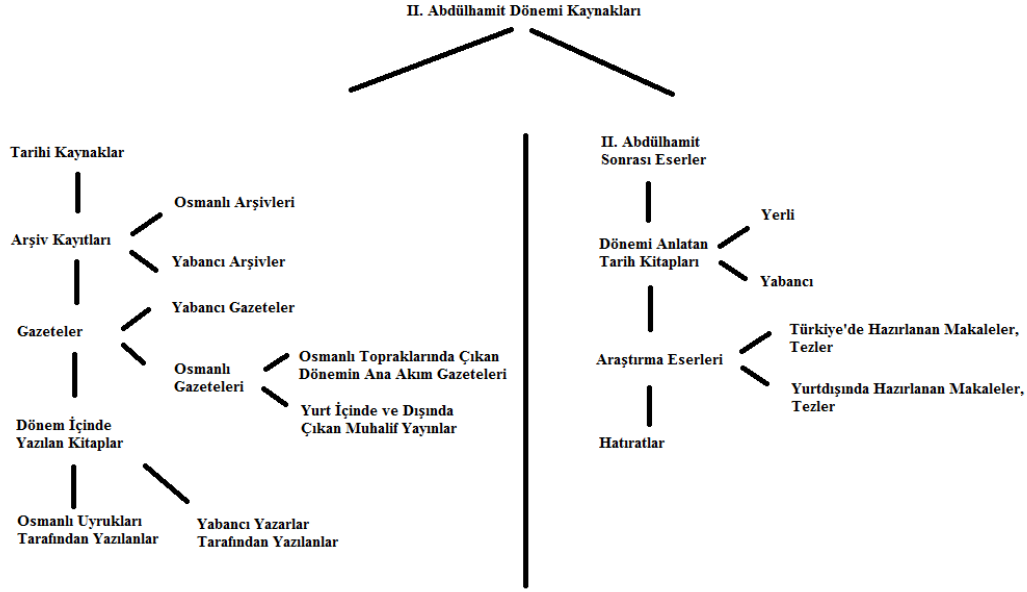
II. Abdülhamit Dönemi Kaynakları

Tarihi Kaynaklar

Arşiv Kayıtları

Osmanlı Arşivleri

Yabancı Arşivler

Gazeteler

Yabancı Gazeteler

Osmanlı Gazeteleri

Osmanlı Topraklarında Çıkan Dönemin Ana Akım Gazeteleri

Yurt İçinde ve Dışında Çıkan Muhalif Yayınlar

Dönem İçinde Yazılan Kitaplar

Osmanlı Uyrukları Tarafından Yazılanlar

Yabancı Yazarlar Tarafından Yazılanlar

II. Abdülhamit Sonrası Eserler

Dönemi Anlatan Tarih Kitapları

Yerli

Yabancı

Araştırma Eserleri

Türkiye'de Hazırlanan Makaleler, Tezler

Yurtdışında Hazırlanan Makaleler, Tezler

Hatıratlar